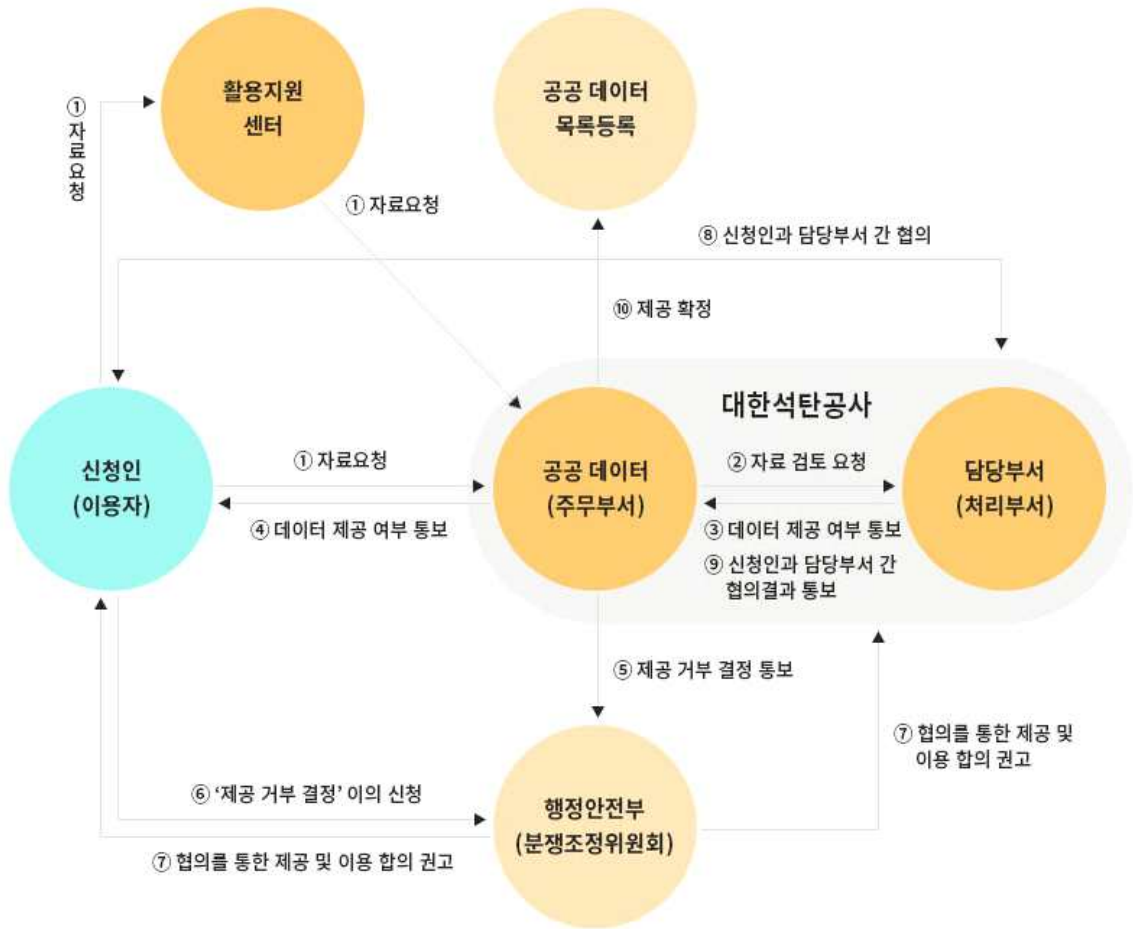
① 자료요청

활용지원 센터

공공 데이터 목록등록

① 자료요청

⑧ 신청인과 담당부서 간 협의

⑩ 제공 확정

대한석탄공사

신청인 (이용자)

① 자료요청

④ 데이터 제공 여부 통보

공공 데이터 (주무부서)

② 자료 검토 요청

③ 데이터 제공 여부 통보

⑨ 신청인과 담당부서 간 협의결과 통보

담당부서 (처리부서)

⑤ 제공 거부 결정 통보

⑦ 협의를 통한 제공 및 이용 합의 권고

⑥ '제공 거부 결정' 이의 신청

⑦ 협의를 통한 제공 및 이용 합의 권고

행정안전부 (분쟁조정위원회)